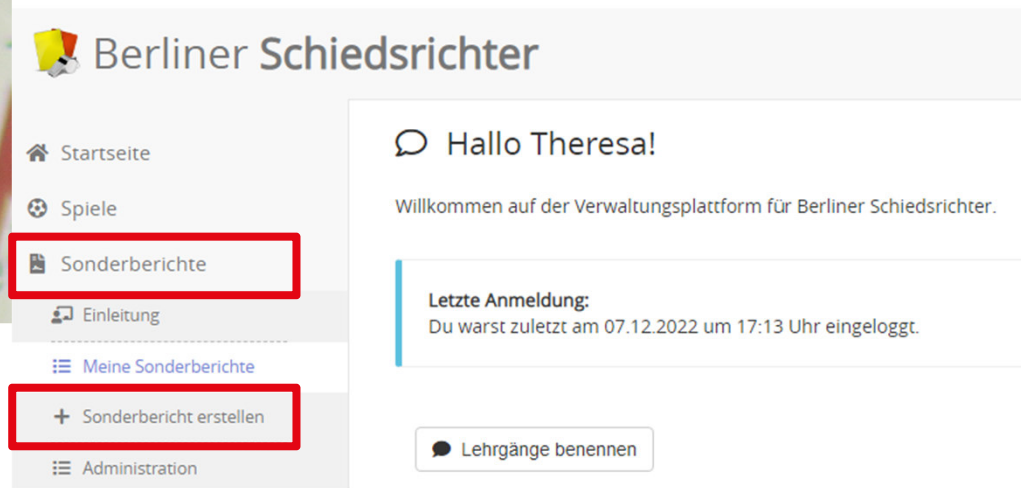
Berliner Schiedsrichter

Startseite

Spiele

Sonderberichte

Einleitung

Meine Sonderberichte

+ Sonderbericht erstellen

Administration

Hallo Theresa!

Willkommen auf der Verwaltungsplattform für Berliner Schiedsrichter.

Letzte Anmeldung:
Du warst zuletzt am 07.12.2022 um 17:13 Uhr eingeloggt.

Lehrgänge benennen